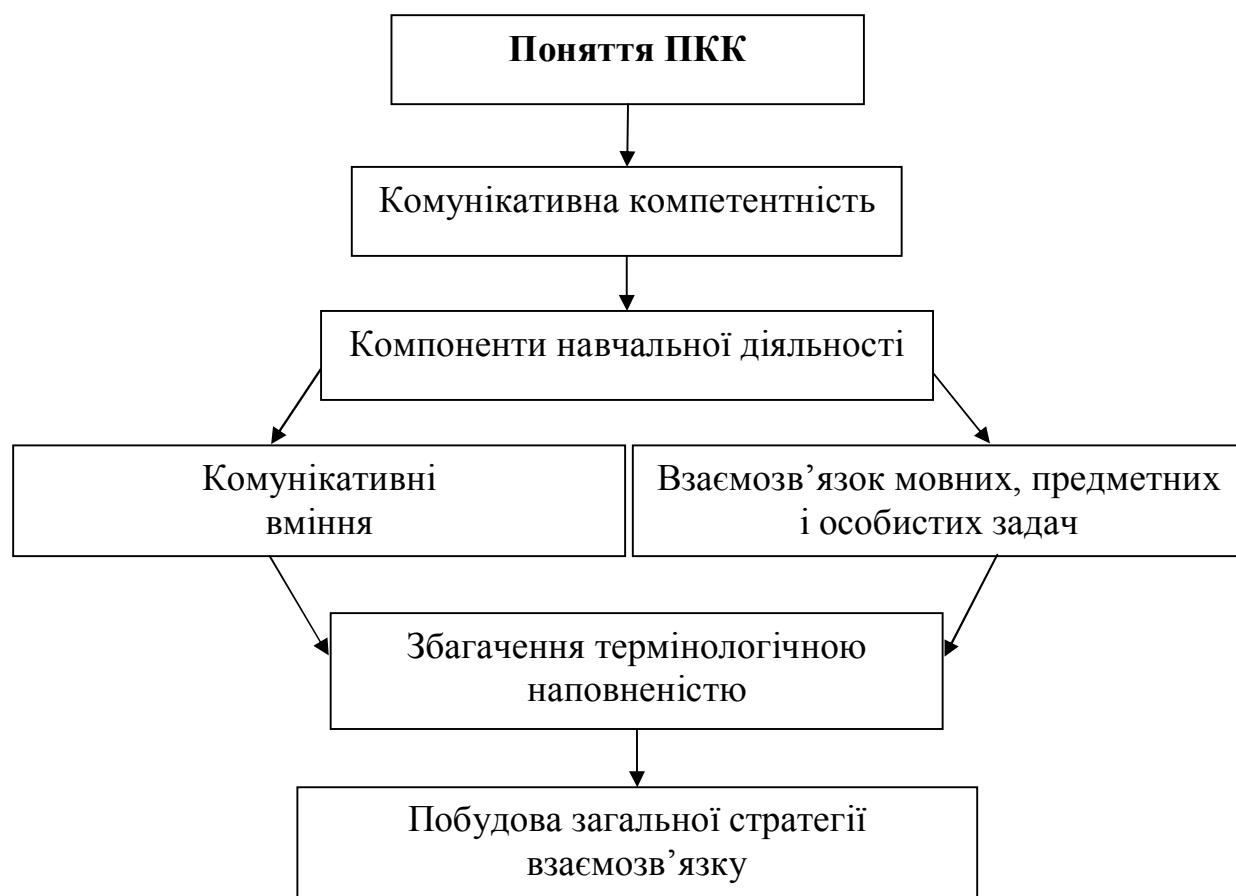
Поняття ПКК

Комунікативна компетентність

Компоненти навчальної діяльності

Комунікативні вміння

Взаємозв’язок мовних, предметних і особистих задач

Збагачення термінологічною наповненістю

Побудова загальної стратегії взаємозв’язку